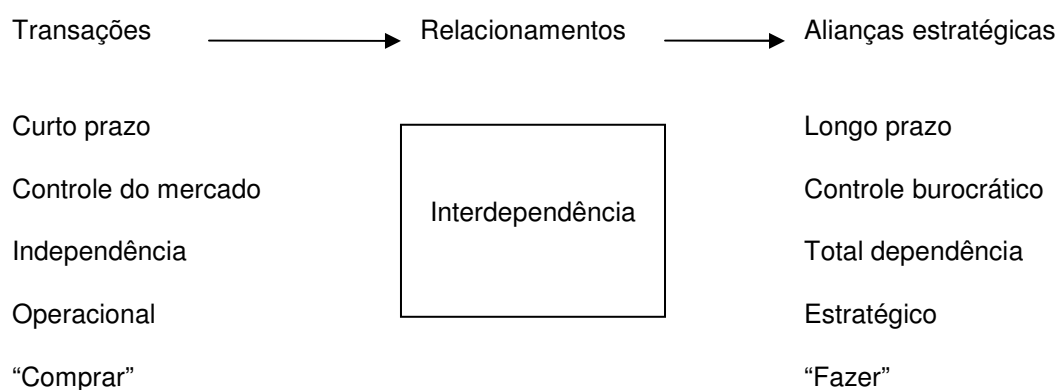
Transações Relacionamentos Alianças estratégicas

Curto prazo

Controle do mercado

Independência

Operacional

"Comprar"

Interdependência

Longo prazo

Controle burocrático

Total dependência

Estratégico

"Fazer"